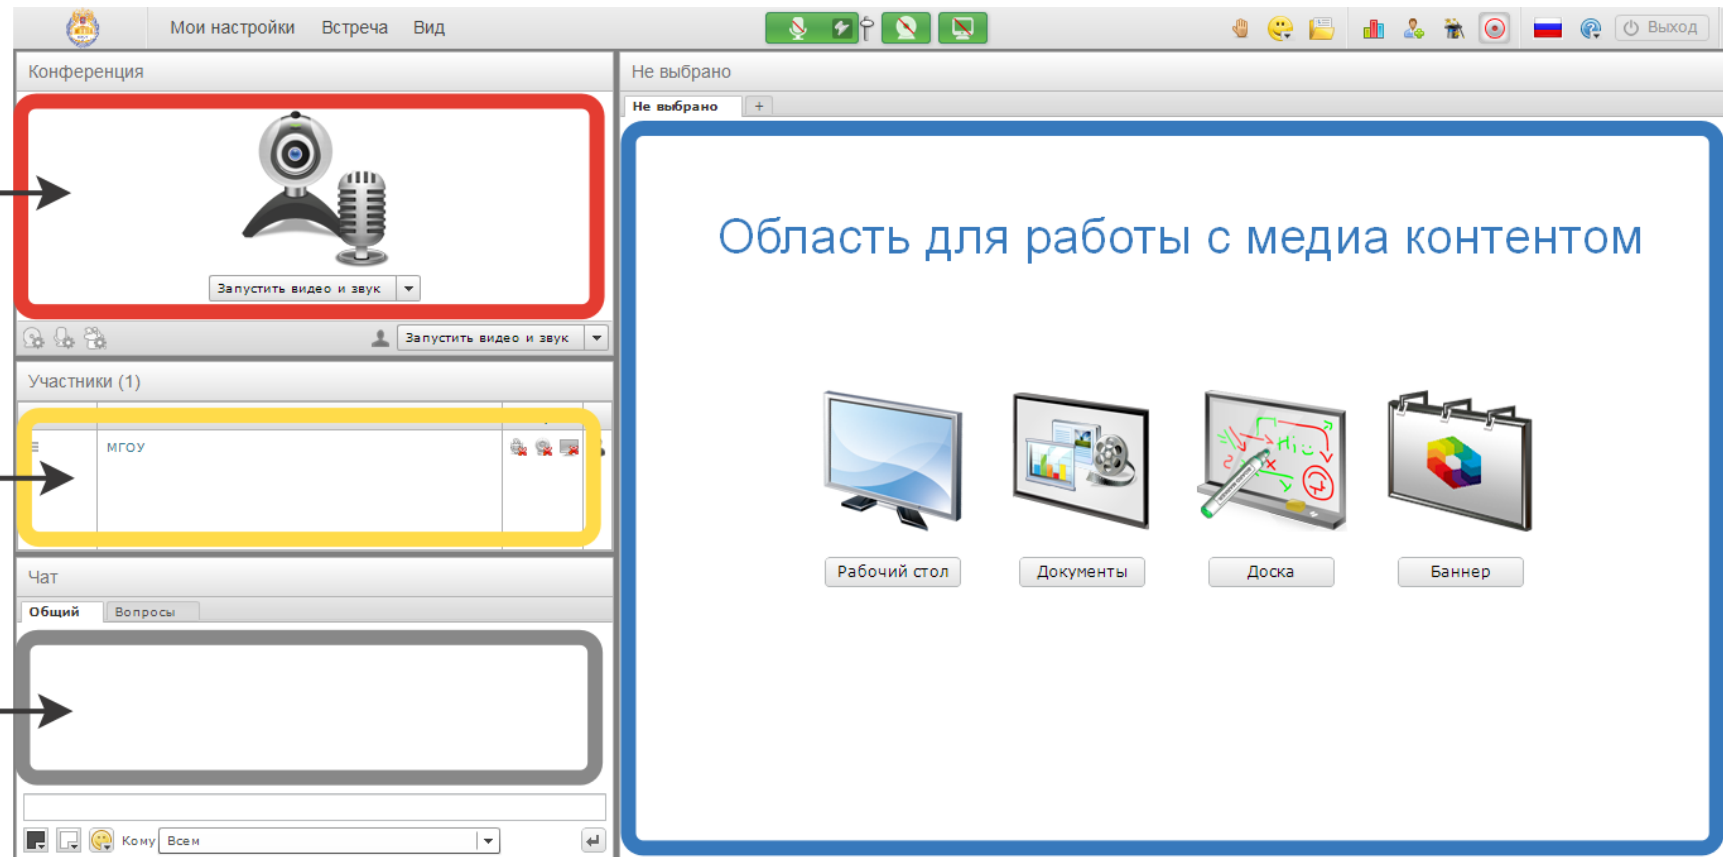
Мои настройки Встреча Вид

Выход

Конференция

Запустить видео и звук

Запустить видео и звук

Участники (1)

мгоу

Чат

Общий Вопросы

Кому Всем

Не выбрано

Не выбрано +

Область для работы с медиа контентом

Рабочий стол

Документы

Доска

Баннер